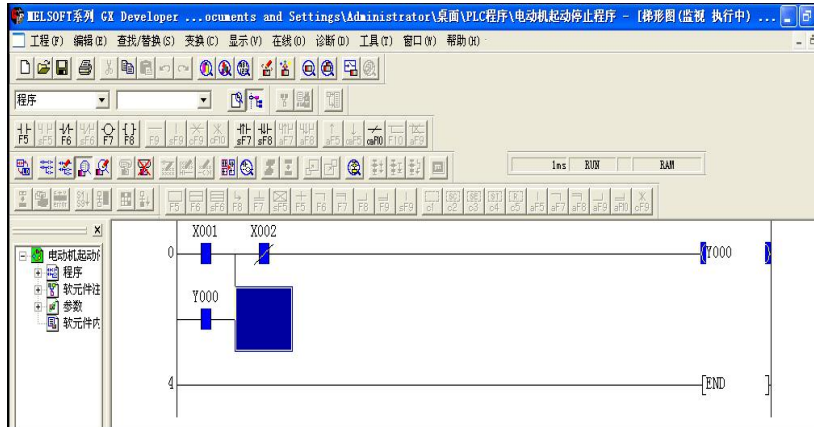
MELSOFT系列 GX Developer ...ocuments and Settings\Administrator\桌面\PLC程序\电动机起动停止程序 - [梯形图(监视 执行中) ...

工程(F) 编辑(E) 查找/替换(S) 变换(C) 显示(V) 在线(O) 诊断(D) 工具(T) 窗口(W) 帮助(H)

程序

F5 sF5 F6 sF6 F7 F8 F9 sF9 cF10 sF7 sF8 aF7 aF8 aF5 caF5 caF10 F10 aF9

1ms RUN RAM

F5 F6 sF6 F8 sF5 F6 F7 F8 sF9 F9 c1 c2 c3 c4 c5 aF5 aF7 aF8 aF9 aF10 cF9

电动机起动(
程序
软元件注
参数
软元件内

0 X001 X002 Y000

Y000

4 END